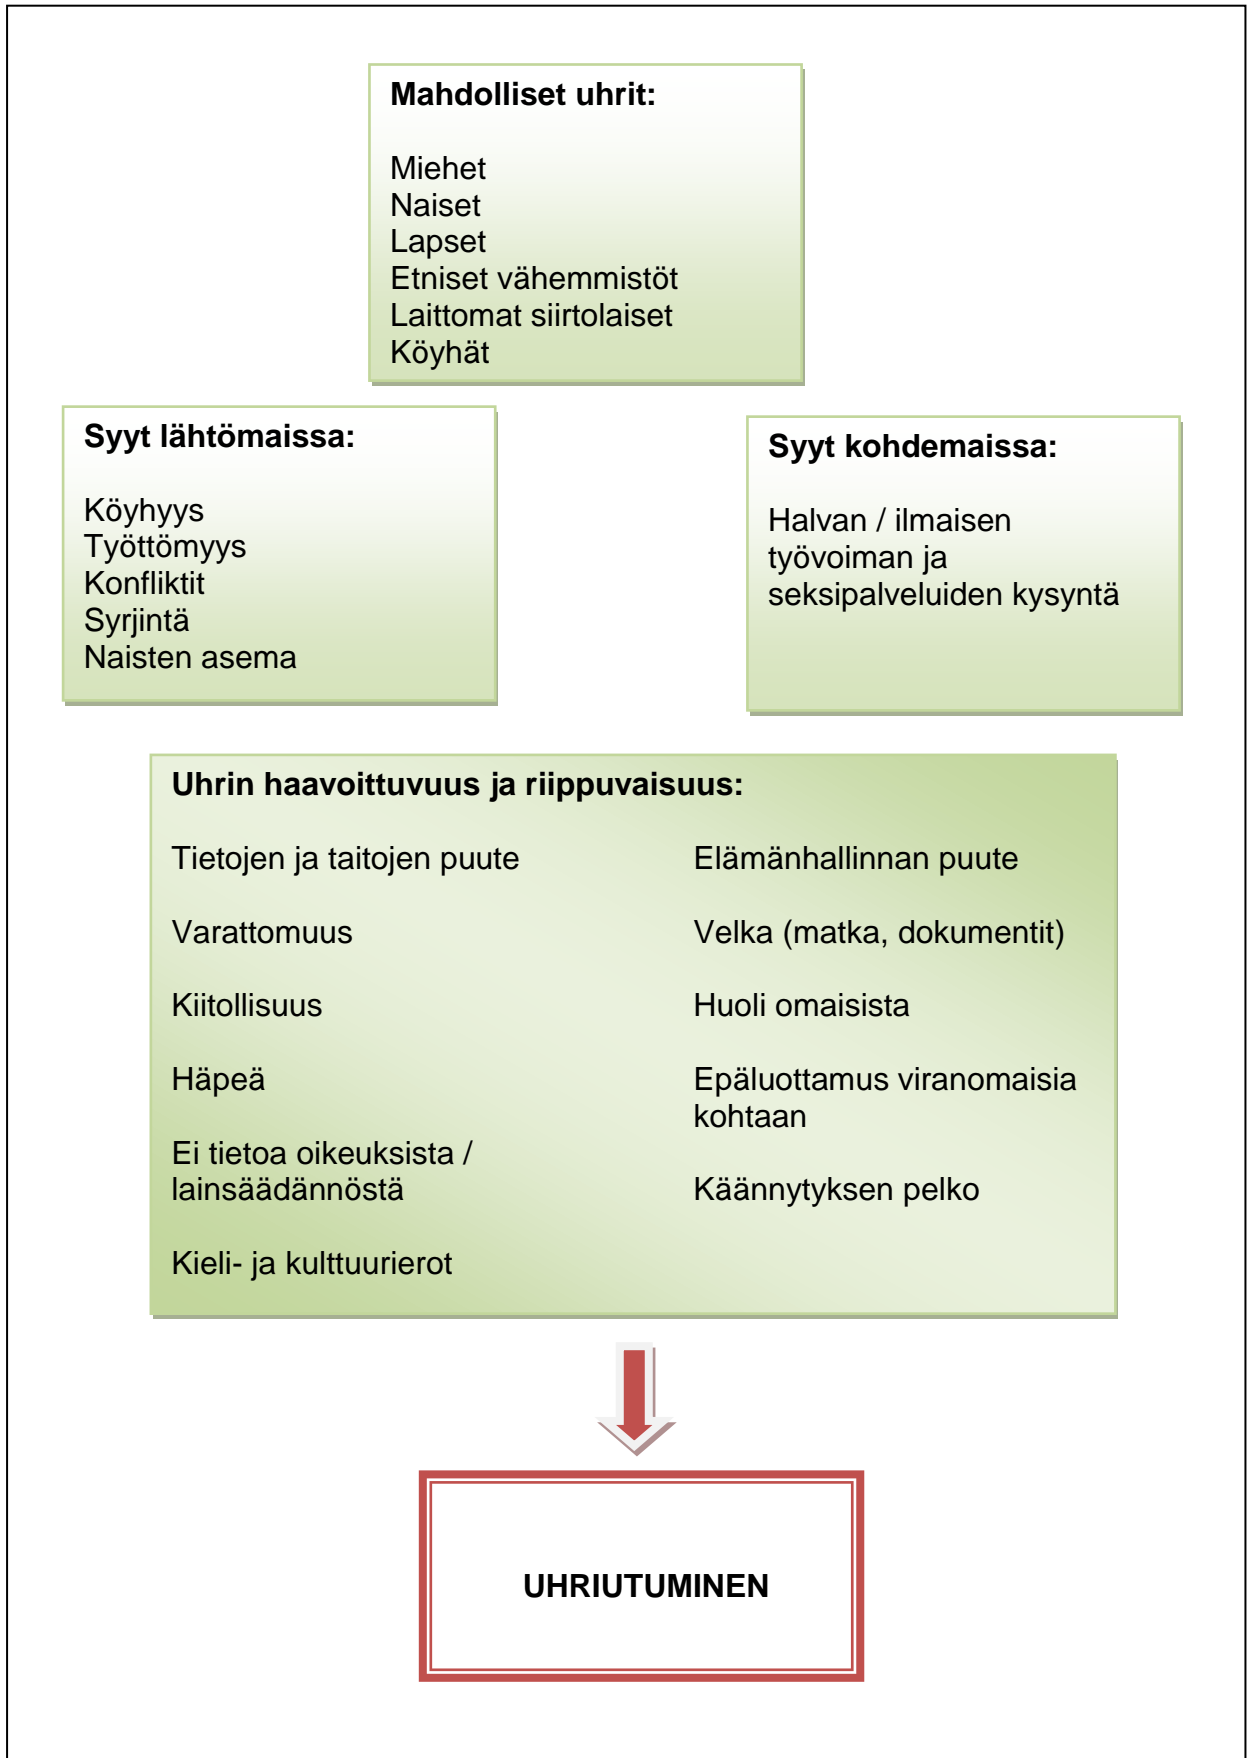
**Mahdolliset uhrit:**

Miehet
Naiset
Lapset
Etniset vähemmistöt
Laittomat siirtolaiset
Köyhät

**Syyt lähtömaissa:**

Köyhyys
Työttömyys
Konfliktit
Syrjintä
Naisten asema

**Syyt kohdemaissa:**

Halvan / ilmaisen työvoiman ja seksipalveluiden kysyntä

**Uhrin haavoittuvuus ja riippuvaisuus:**

Tietojen ja taitojen puute

Varattomuus

Kiitollisuus

Häpeä

Ei tietoa oikeuksista / lainsäädännöstä

Kieli- ja kulttuurierot

Elämänhallinnan puute

Velka (matka, dokumentit)

Huoli omaisista

Epäluottamus viranomaisia kohtaan

Käännytyksen pelko

**UHRIUTUMINEN**